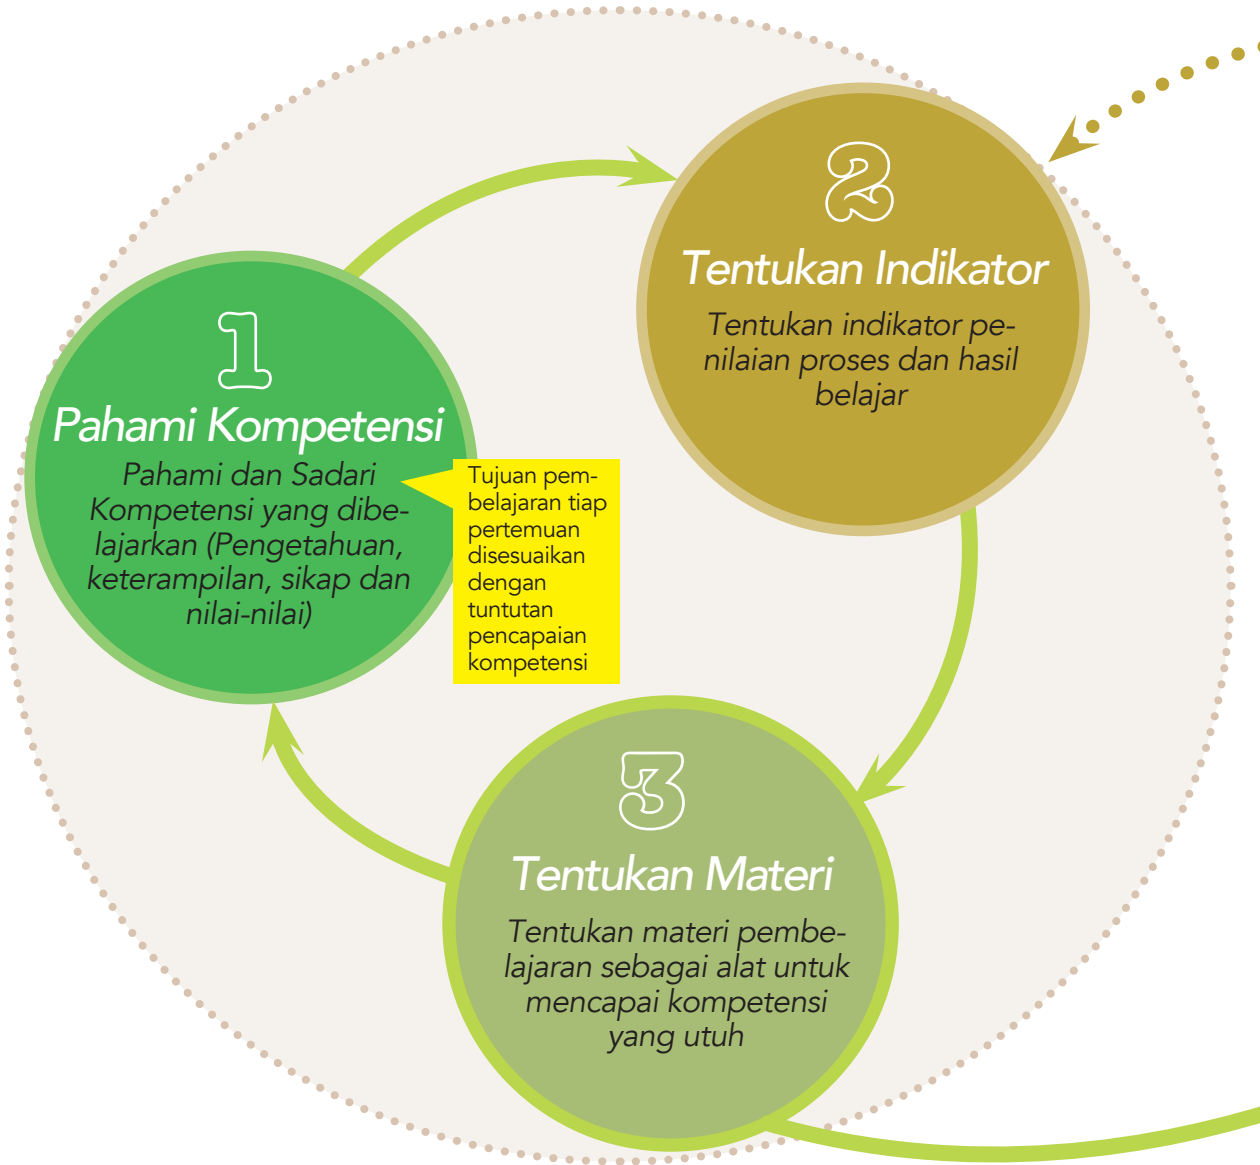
1

Pahami Kompetensi

Pahami dan Sadari Kompetensi yang dibelajarkan (Pengetahuan, keterampilan, sikap dan nilai-nilai)

Tujuan pembelajaran tiap pertemuan disesuaikan dengan tuntutan pencapaian kompetensi

2

Tentukan Indikator

Tentukan indikator penilaian proses dan hasil belajar

3

Tentukan Materi

Tentukan materi pembelajaran sebagai alat untuk mencapai kompetensi yang utuh